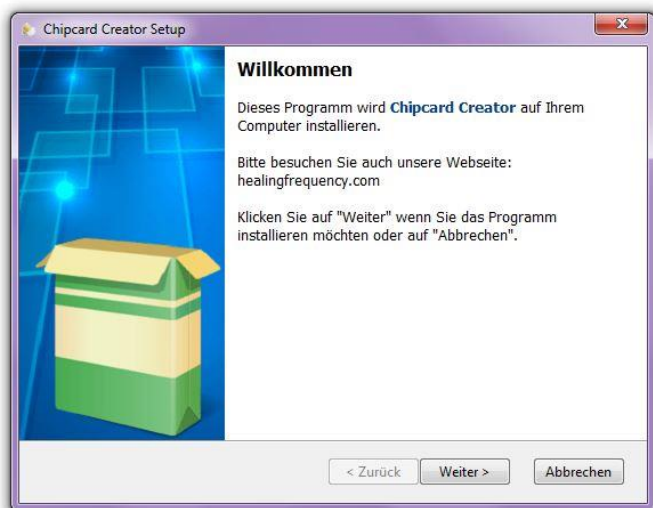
Chipcard Creator Setup

Willkommen

Dieses Programm wird Chipcard Creator auf Ihrem Computer installieren.

Bitte besuchen Sie auch unsere Webseite: healingfrequency.com

Klicken Sie auf "Weiter" wenn Sie das Programm installieren möchten oder auf "Abbrechen".

< Zurück

Weiter >

Abbrechen